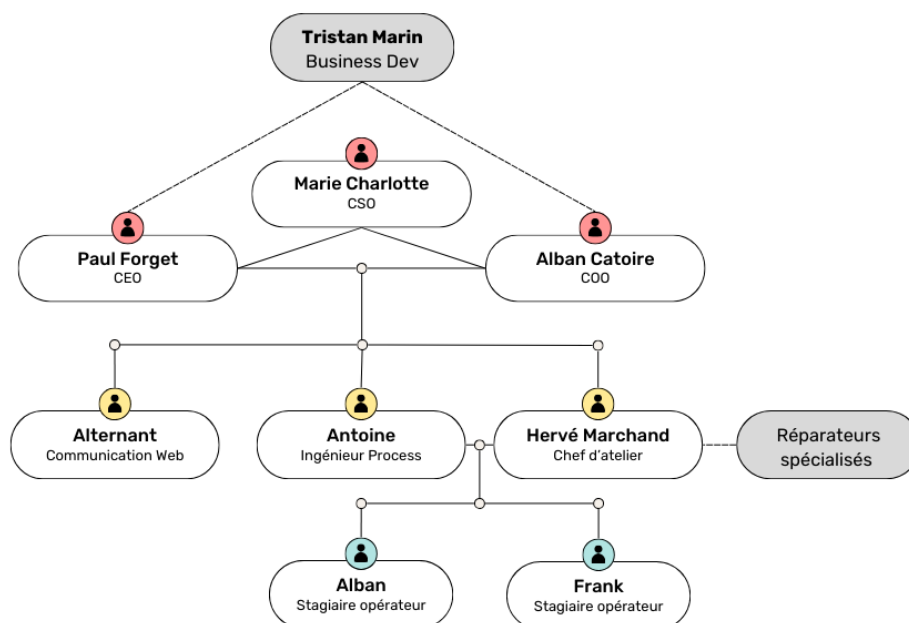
Tristan Marin
Business Dev

Marie Charlotte
CSO

Paul Forget
CEO

Alban Catoire
COO

Alternant
Communication Web

Antoine
Ingénieur Process

Hervé Marchand
Chef d'atelier

Réparateurs spécialisés

Alban
Stagiaire opérateur

Frank
Stagiaire opérateur